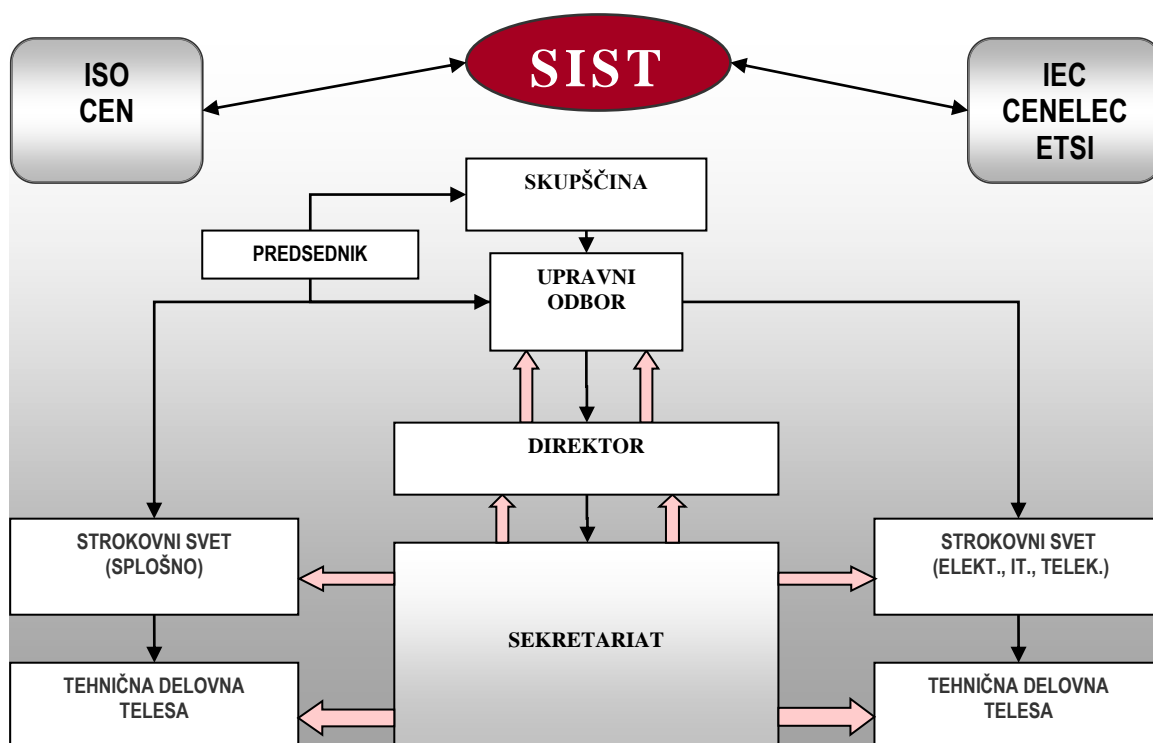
ISO
CEN

SIST

IEC
CENELEC
ETSI

SKUPŠČINA

PREDSEDNIK

UPRAVNI
ODBOR

DIREKTOR

STROKOVNI SVET
(SPLOŠNO)

SEKRETARIAT

STROKOVNI SVET
(ELEKT., IT., TELEK.)

TEHNIČNA DELOVNA
TELESA

TEHNIČNA DELOVNA
TELESA